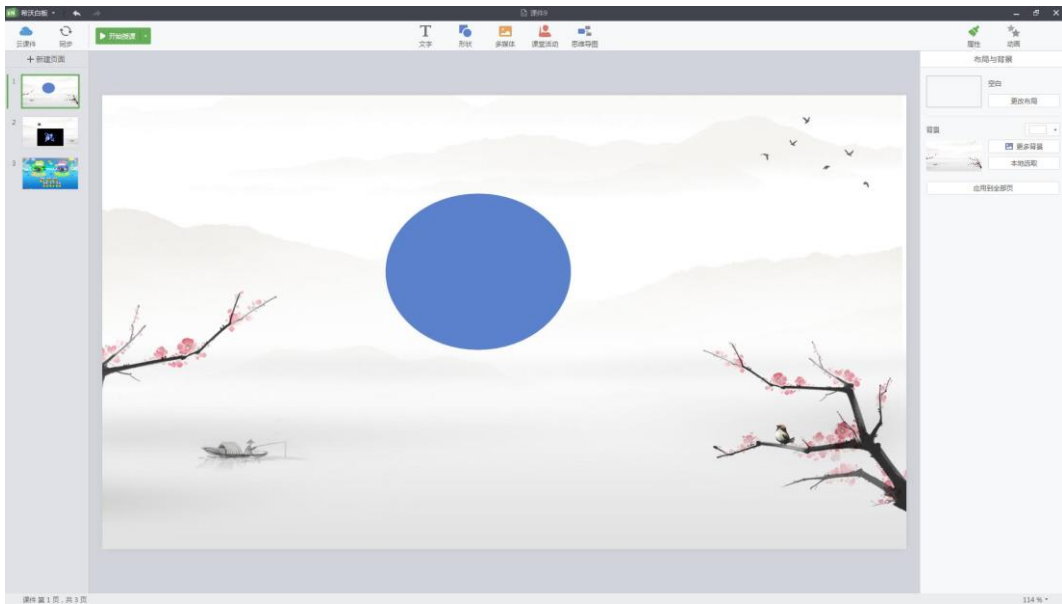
希沃白板

课件9

云课件 同步

开始授课

文字 形状 多媒体 课堂活动 思维导图

属性 动画

+ 新建页面

1

2

3

布局与背景

空白

更改布局

背景

更多背景

本地选取

应用到全部页

课件 第 1 页，共 3 页

114 %